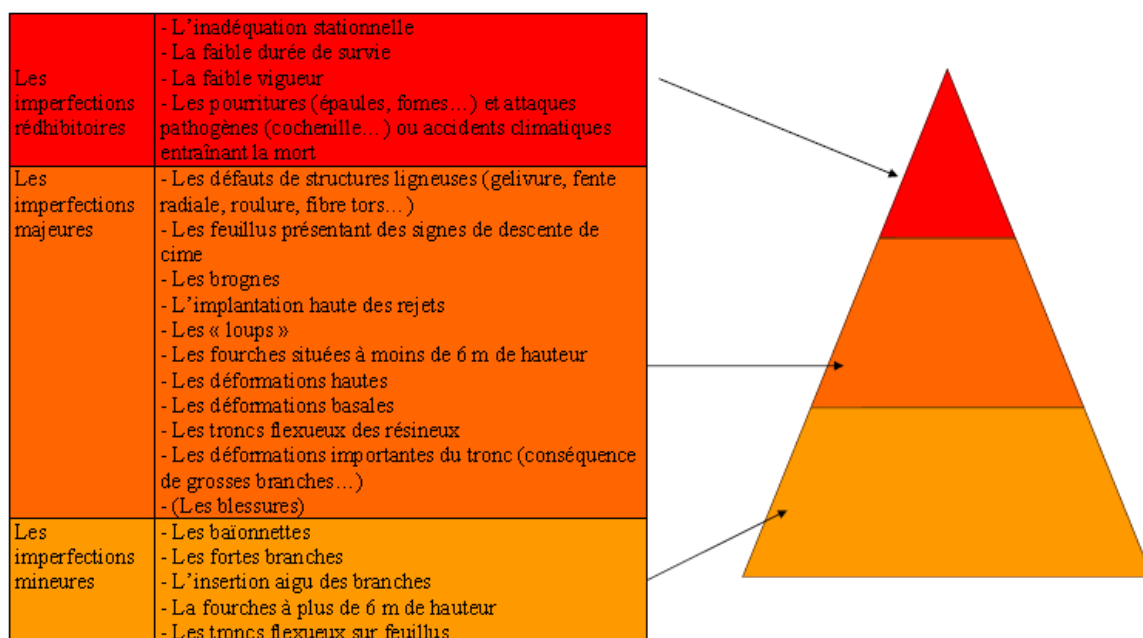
| | |
|---|---|
| Les imperfections rédhibitoires | - L'inadéquation stationnelle<br>- La faible durée de survie<br>- La faible vigueur<br>- Les pourritures (épaules, fomes…) et attaques pathogènes (cochenille…) ou accidents climatiques entraînant la mort |
| Les imperfections majeures | - Les défauts de structures ligneuses (gelivure, fente radiale, roulure, fibre tors…)<br>- Les feuillus présentant des signes de descente de cime<br>- Les brognes<br>- L'implantation haute des rejets<br>- Les « loups »<br>- Les fourches situées à moins de 6 m de hauteur<br>- Les déformations hautes<br>- Les déformations basales<br>- Les troncs flexueux des résineux<br>- Les déformations importantes du tronc (conséquence de grosses branches…)<br>- (Les blessures) |
| Les imperfections mineures | - Les baïonnettes<br>- Les fortes branches<br>- L'insertion aigu des branches<br>- La fourches à plus de 6 m de hauteur<br>- Les troncs flexueux sur feuillus |